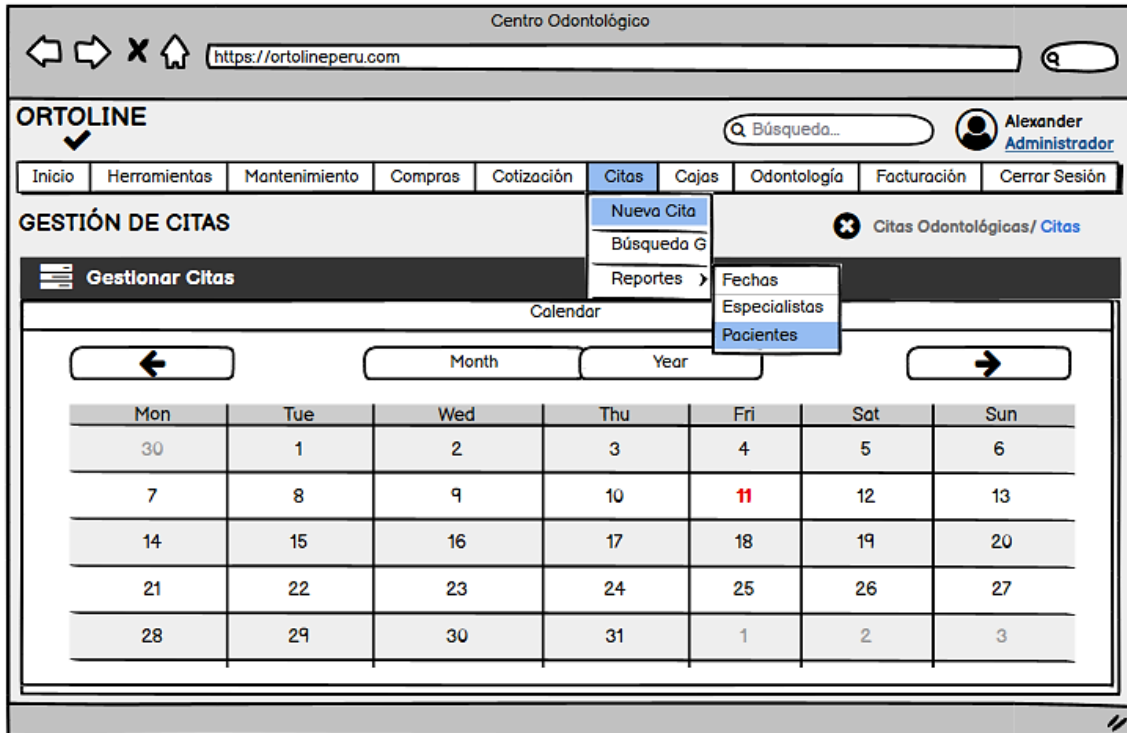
Centro Odontológico

https://ortolineperu.com

ORTOLINE

Búsqueda...

Alexander
Administrador

| Inicio | Herramientas | Mantenimiento | Compras | Cotización | Citas | Cajas | Odontología | Facturación | Cerrar Sesión |
|---|---|---|---|---|---|---|---|---|---|

GESTIÓN DE CITAS

Nueva Cita
Búsqueda G
Reportes
Fechas
Especialistas
Pacientes

Citas Odontológicas/ Citas

Gestionar Citas

Calendar

Month
Year

| Mon | Tue | Wed | Thu | Fri | Sat | Sun |
|---|---|---|---|---|---|---|
| 30 | 1 | 2 | 3 | 4 | 5 | 6 |
| 7 | 8 | 9 | 10 | 11 | 12 | 13 |
| 14 | 15 | 16 | 17 | 18 | 19 | 20 |
| 21 | 22 | 23 | 24 | 25 | 26 | 27 |
| 28 | 29 | 30 | 31 | 1 | 2 | 3 |